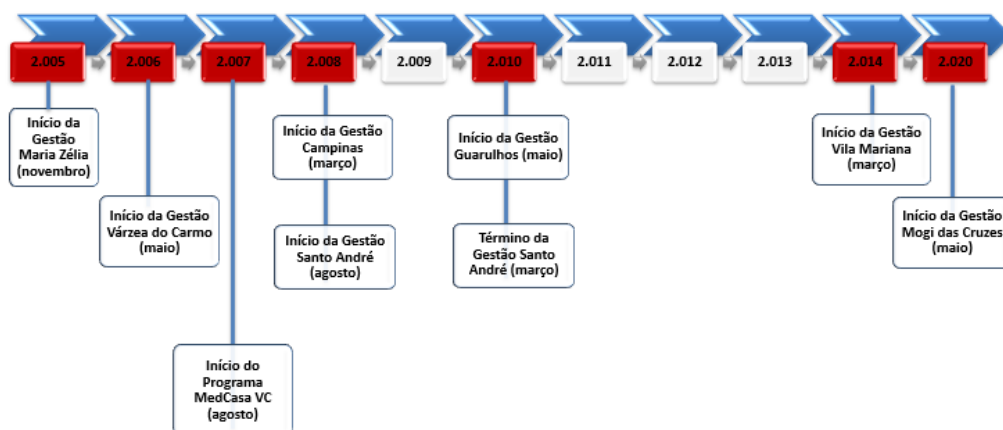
2.005 2.006 2.007 2.008 2.009 2.010 2.011 2.012 2.013 2.014 2.020

Início da Gestão Maria Zélia (novembro)

Início da Gestão Várzea do Carmo (maio)

Início do Programa MedCasa VC (agosto)

Início da Gestão Campinas (março)

Início da Gestão Santo André (agosto)

Início da Gestão Guarulhos (maio)

Término da Gestão Santo André (março)

Início da Gestão Vila Mariana (março)

Início da Gestão Mogi das Cruzes (maio)